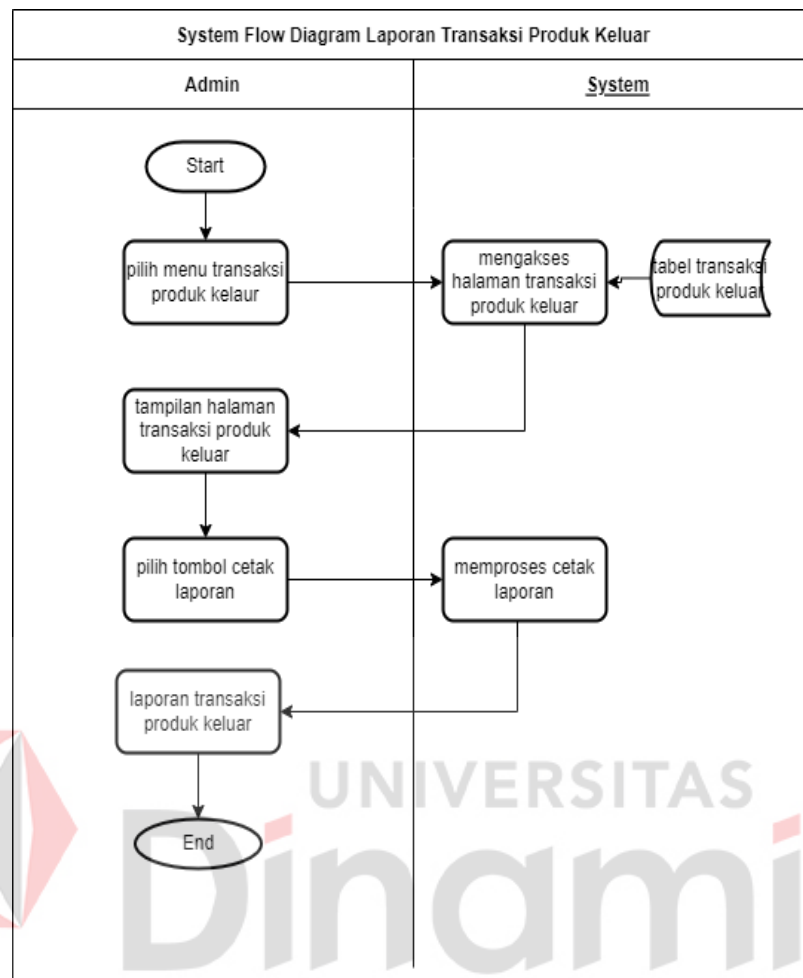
System Flow Diagram Laporan Transaksi Produk Keluar

Admin

System

Start

pilih menu transaksi produk kelaur

mengakses halaman transaksi produk keluar

tabel transaksi produk keluar

tampilan halaman transaksi produk keluar

pilih tombol cetak laporan

memproses cetak laporan

laporan transaksi produk keluar

End

UNIVERSITAS

Dinamika